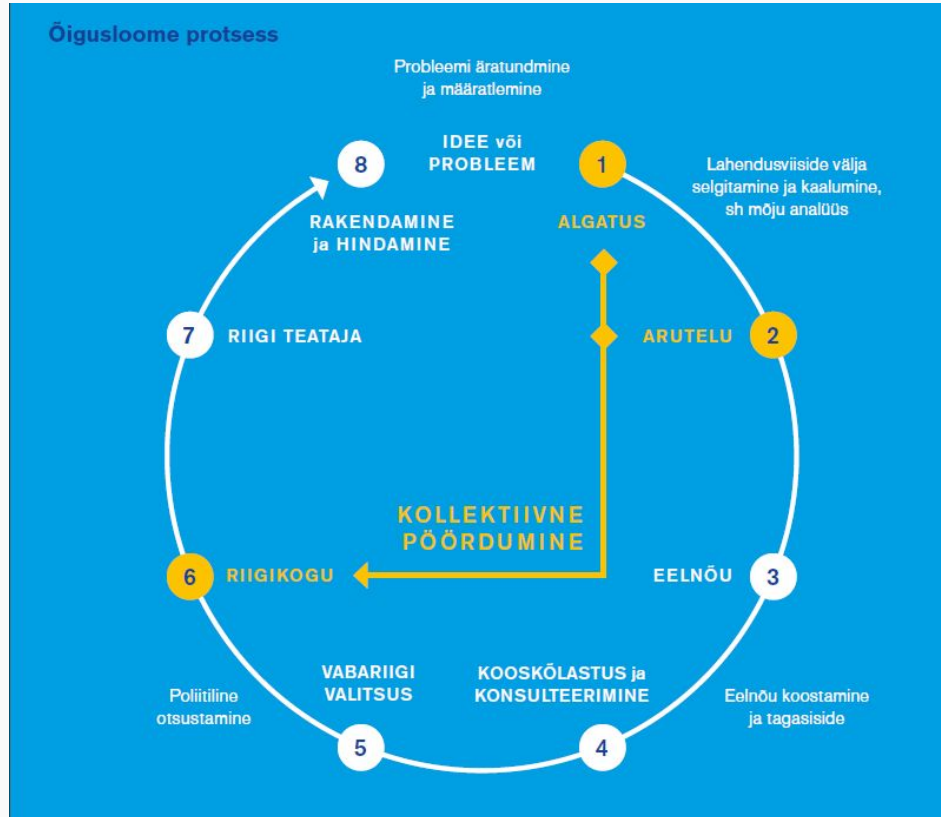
Õigusloome protsess

Probleemi äratundmine ja määratlemine

8

IDEE või PROBLEEM

1

Lahendusviiside välja selgitamine ja kaalumine, sh mõju analüüs

RAKENDAMINE ja HINDAMINE

ALGATUS

7

RIIGI TEATAJA

ARUTELU

2

KOLLEKTIIVNE PÖÖRDUMINE

6

RIIGIKOGU

EELNÕU

3

VABARIIGI VALITSUS

KOOSKÕLASTUS ja KONSULTEERIMINE

Poliitiline otsustamine

Eelnõu koostamine ja tagasiside

5

4